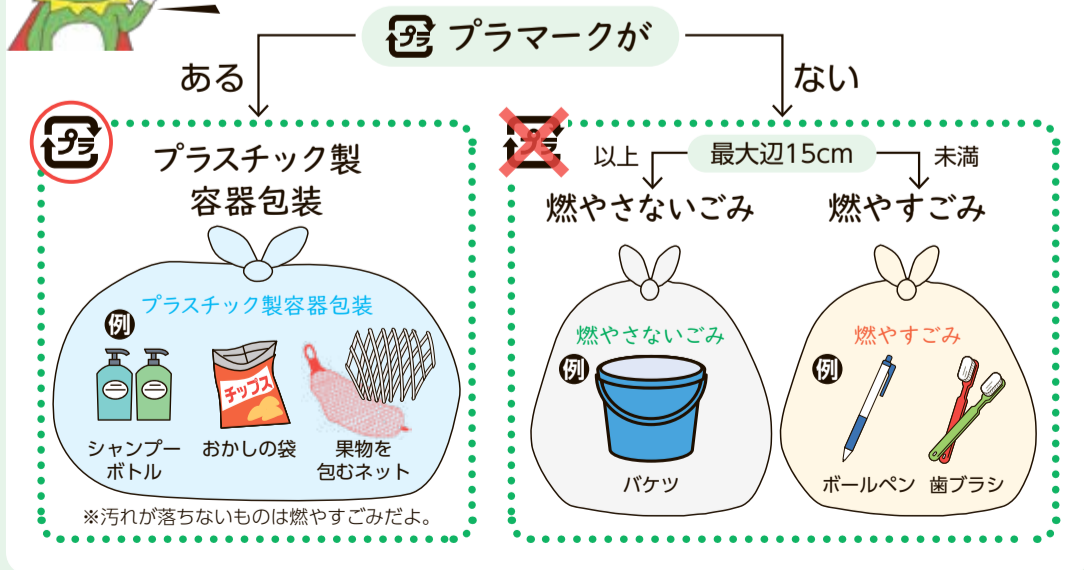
プラ プラマークが

ある

ない

プラ

プラスチック製容器包装

プラスチック製容器包装

例

シャンプーボトル

チップス

おかしの袋

果物を包むネット

※汚れが落ちないものは燃やすごみだよ。

プラ

以上

最大辺15cm

未満

燃やさないごみ

燃やすごみ

燃やさないごみ

例

バケツ

燃やすごみ

例

ボールペン

歯ブラシ